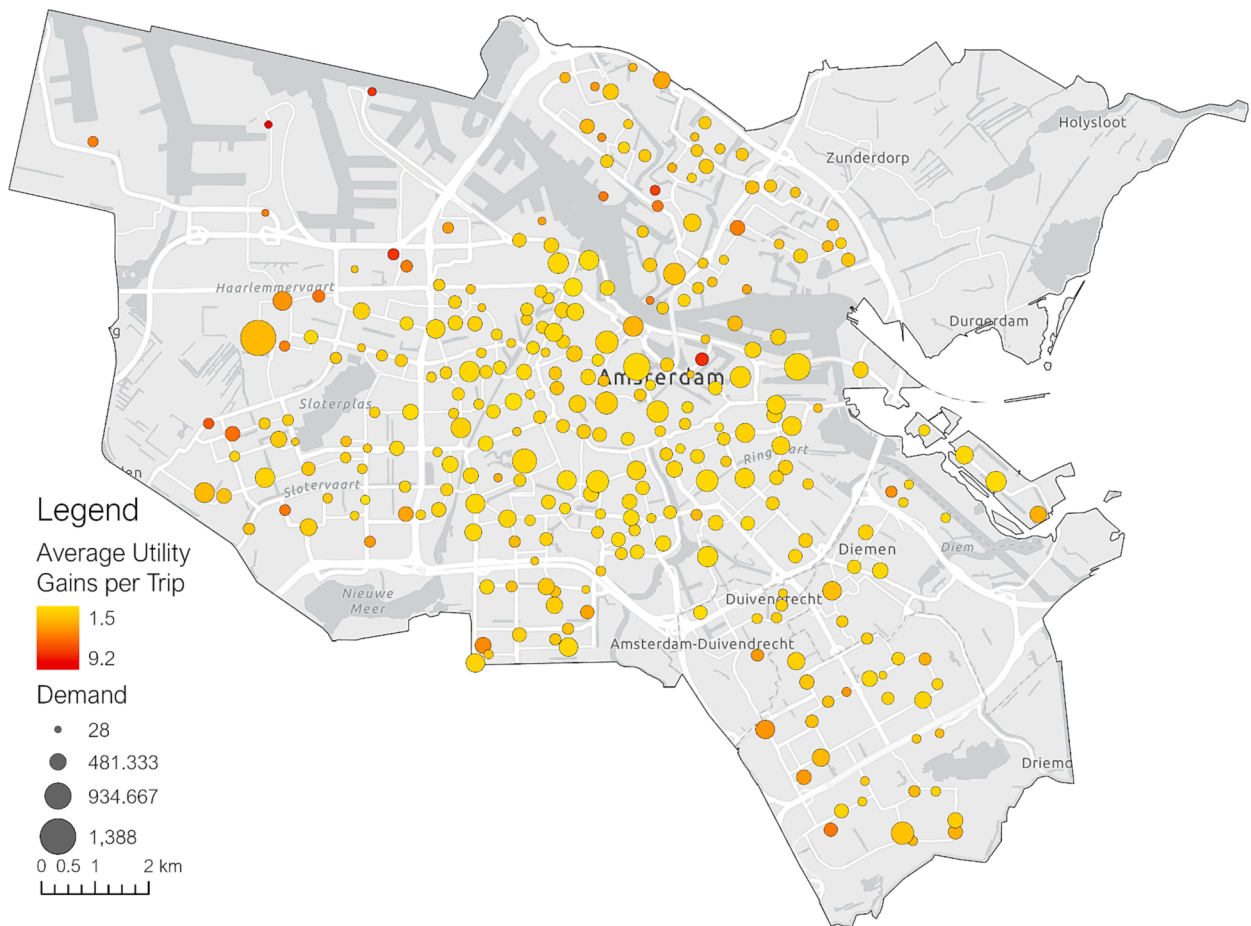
Holysloot
Zunderdorp
Haarlemmervaart
Durgerdam
Amsterdam
Sloterplas
Ringvaart
Slotervaart
Diemen
Diem
Nieuwe Meer
Duivendrecht
Amsterdam-Duivendrecht
Driemo
len

Legend
Average Utility Gains per Trip
1.5
9.2
Demand
28
481.333
934.667
1,388
0 0.5 1 2 km